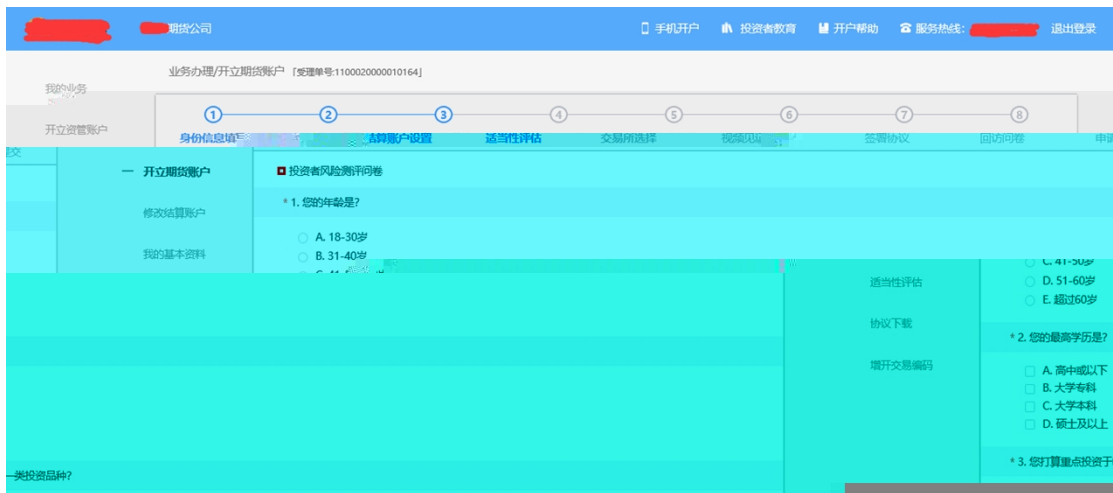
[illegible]期货公司

手机开户 投资者教育 开户帮助 服务热线: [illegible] 退出登录

我的业务

开立资管账户

业务办理/开立期货账户 [受理单号:1100020000010164]

① ② ③ ④ ⑤ ⑥ ⑦ ⑧

身份信息填写 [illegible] 结算账户设置 适当性评估 交易所选择 视频见证 签署协议 回访问卷 申请

提交

一 开立期货账户

修改结算账户

我的基本资料

投资者风险测评问卷

* 1. 您的年龄是?

A. 18-30岁

B. 31-40岁

C. 41-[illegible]

C. 41-50岁

D. 51-60岁

E. 超过60岁

适当性评估

协议下载

增开交易编码

* 2. 您的最高学历是?

A. 高中或以下

B. 大学专科

C. 大学本科

D. 硕士及以上

* 3. 您打算重点投资于

一类投资品种?